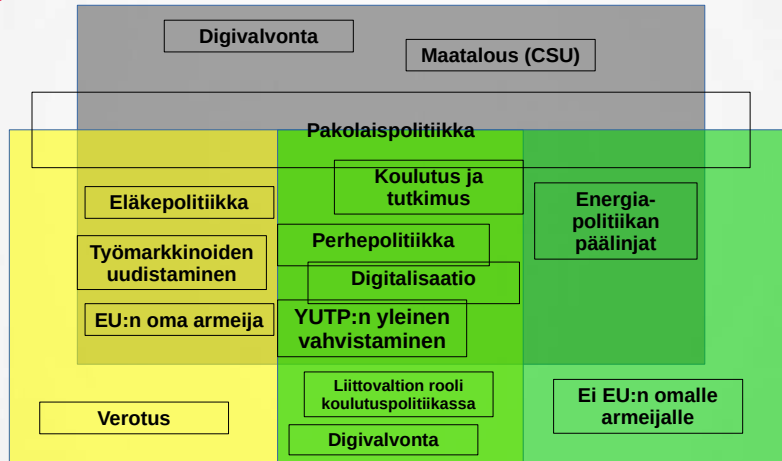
Digivalvonta

Maatalous (CSU)

Pakolaispolitiikka

Eläkepolitiikka

Työmarkkinoiden uudistaminen

EU:n oma armeija

Koulutus ja tutkimus

Perhepolitiikka

Digitalisaatio

YUTP:n yleinen vahvistaminen

Energia-politiikan päälinjat

Verotus

Liittovaltion rooli koulutuspolitiikassa

Digivalvonta

Ei EU:n omalle armeijalle